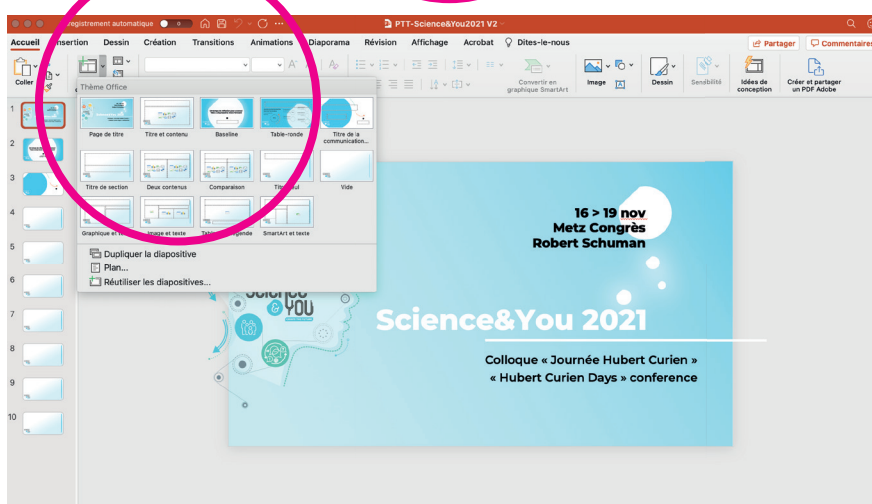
registrement automatique

PTT-Science&You2021 V2

Accueil Insertion Dessin Création Transitions Animations Diaporama Révision Affichage Acrobat Dites-le-nous

Partager Commentaires

Coller

Convertir en graphique SmartArt

Image

Dessin

Sensibilité

Idées de conception

Créer et partager un PDF Adobe

Thème Office

Page de titre
Titre et contenu
Baseline
Table-ronde
Titre de la communication...
Titre de section
Deux contenus
Comparaison
Titre seul
Vide
Graphique et texte
Image et texte
Tableau et légende
SmartArt et texte

Dupliquer la diapositive
Plan...
Réutiliser les diapositives...

1
2
3
4
5
6
7
8
9
10

16 > 19 nov
Metz Congrès
Robert Schuman

Science&You 2021

Colloque « Journée Hubert Curien »
« Hubert Curien Days » conference